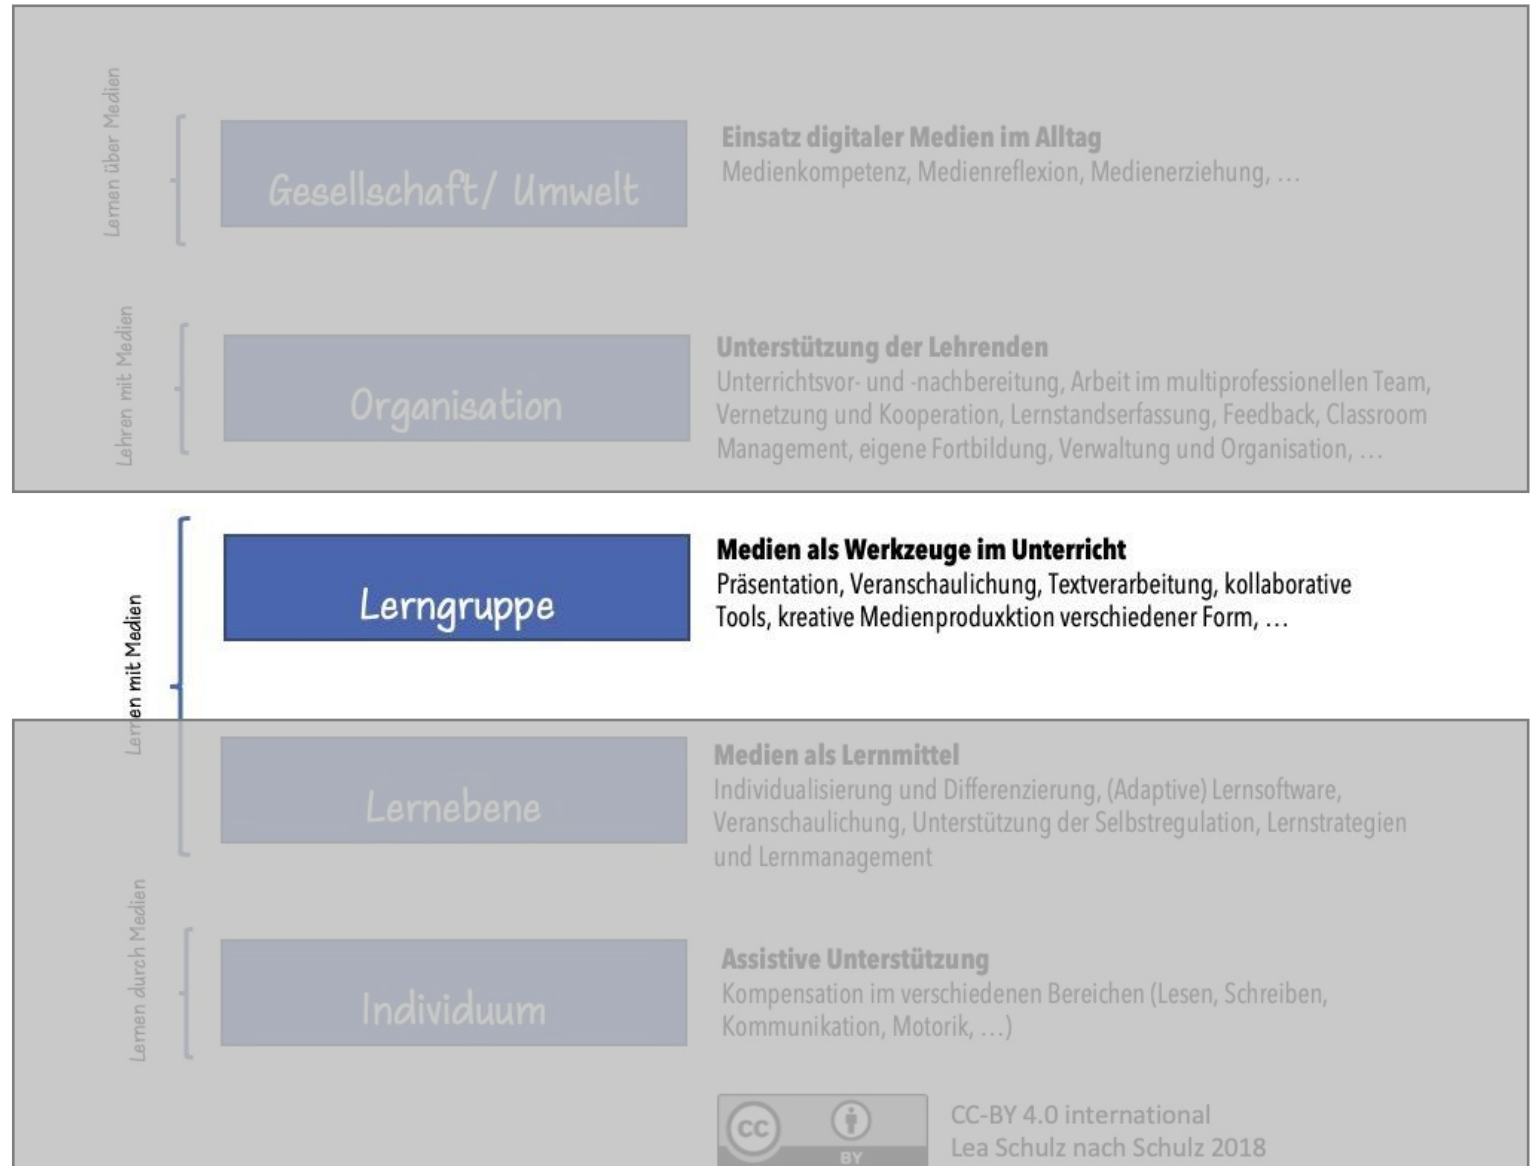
Lernen über Medien

Gesellschaft/ Umwelt

Einsatz digitaler Medien im Alltag
Medienkompetenz, Medienreflexion, Medienerziehung, …

Lehren mit Medien

Organisation

Unterstützung der Lehrenden
Unterrichtsvor- und -nachbereitung, Arbeit im multiprofessionellen Team, Vernetzung und Kooperation, Lernstandserfassung, Feedback, Classroom Management, eigene Fortbildung, Verwaltung und Organisation, …

Lernen mit Medien

Lerngruppe

Medien als Werkzeuge im Unterricht
Präsentation, Veranschaulichung, Textverarbeitung, kollaborative Tools, kreative Medienproduxktion verschiedener Form, …

Lernebene

Medien als Lernmittel
Individualisierung und Differenzierung, (Adaptive) Lernsoftware, Veranschaulichung, Unterstützung der Selbstregulation, Lernstrategien und Lernmanagement

Lernen durch Medien

Individuum

Assistive Unterstützung
Kompensation im verschiedenen Bereichen (Lesen, Schreiben, Kommunikation, Motorik, …)

CC BY

CC-BY 4.0 international
Lea Schulz nach Schulz 2018